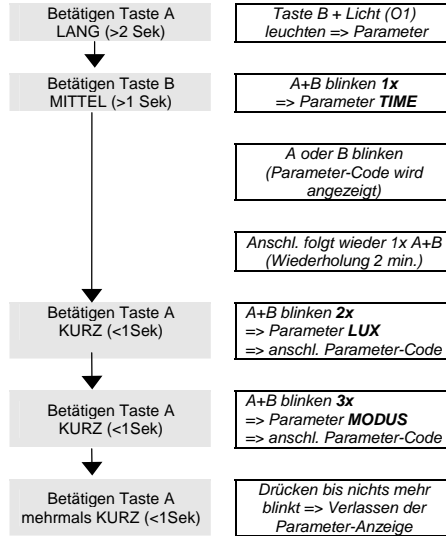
Betätigen Taste A LANG (>2 Sek)

Taste B + Licht (O1) leuchten => Parameter

Betätigen Taste B MITTEL (>1 Sek)

A+B blinken **1x** => Parameter **TIME**

A oder B blinken (Parameter-Code wird angezeigt)

Anschl. folgt wieder 1x A+B (Wiederholung 2 min.)

Betätigen Taste A KURZ (<1Sek)

A+B blinken **2x** => Parameter **LUX** => anschl. Parameter-Code

Betätigen Taste A KURZ (<1Sek)

A+B blinken **3x** => Parameter **MODUS** => anschl. Parameter-Code

Betätigen Taste A mehrmals KURZ (<1Sek)

Drücken bis nichts mehr blinkt => Verlassen der Parameter-Anzeige